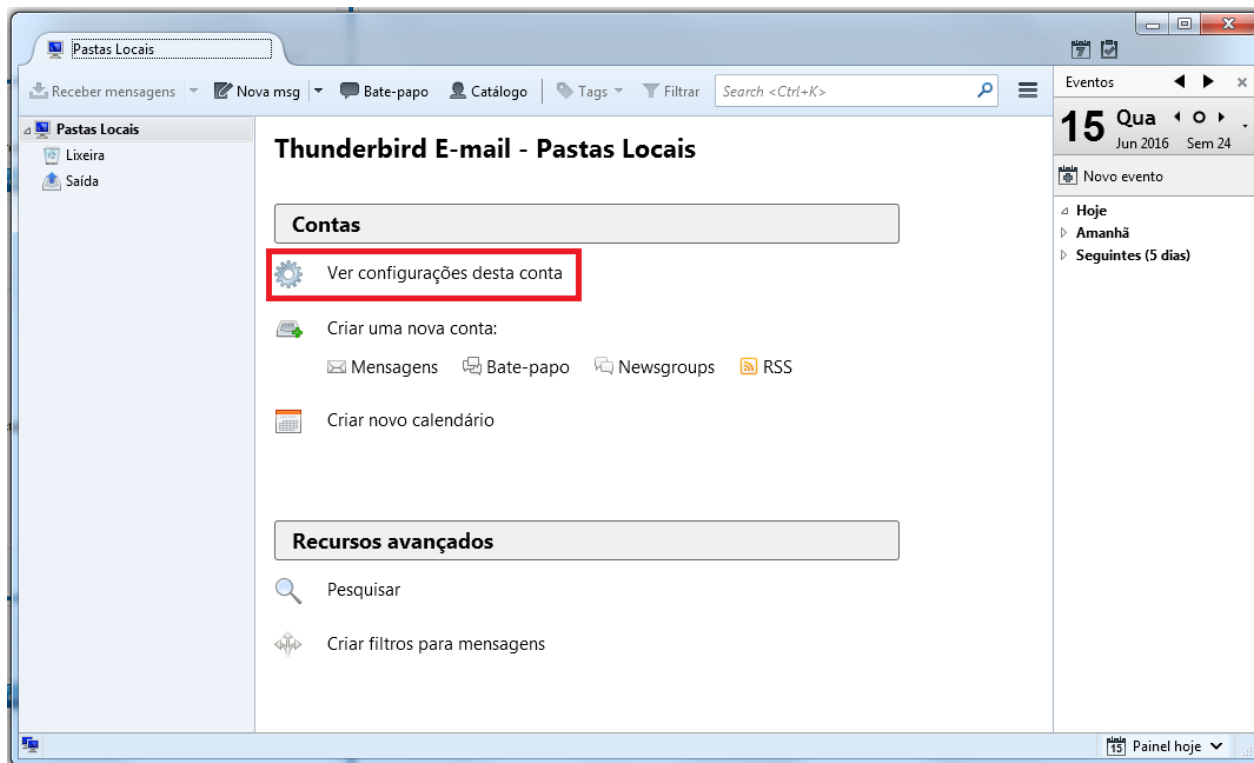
Pastas Locais

Receber mensagens | Nova msg | Bate-papo | Catálogo | Tags | Filtrar | Search <Ctrl+K>

Eventos

15 Qua
Jun 2016 Sem 24

Novo evento

Hoje
Amanhã
Seguintes (5 dias)

Pastas Locais
Lixeira
Saída

Thunderbird E-mail - Pastas Locais

Contas

Ver configurações desta conta

Criar uma nova conta:

Mensagens Bate-papo Newsgroups RSS

Criar novo calendário

Recursos avançados

Pesquisar

Criar filtros para mensagens

15 Painel hoje